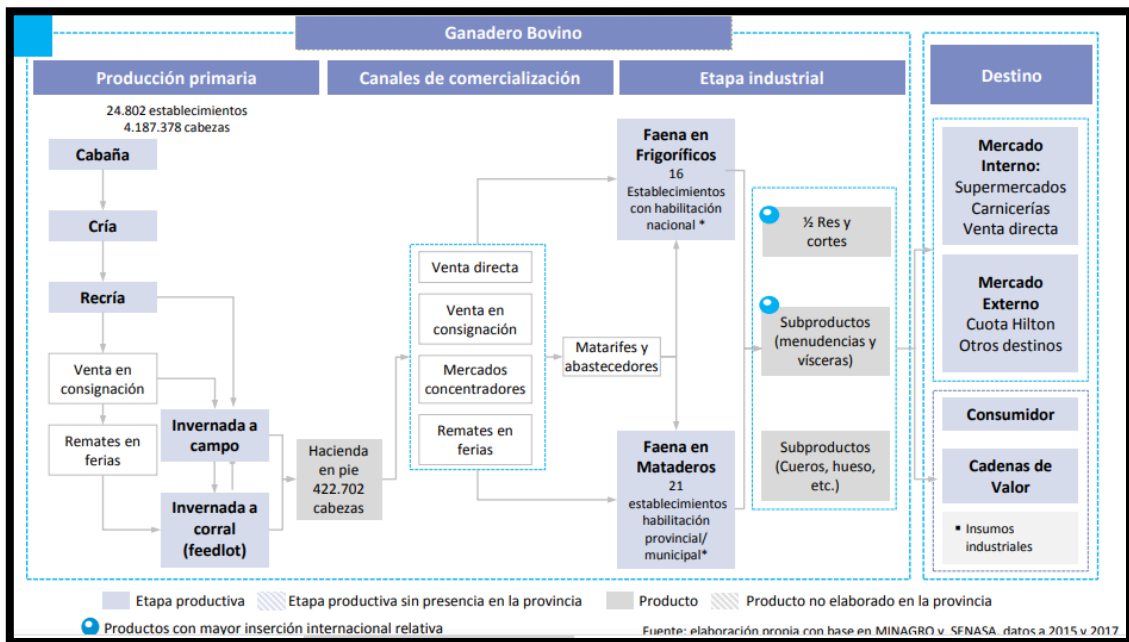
Ganadero Bovino

Producción primaria

Canales de comercialización

Etapa industrial

Destino

24.802 establecimientos
4.187.378 cabezas

Cabaña

Cría

Recría

Venta en consignación

Remates en ferias

Invernada a campo

Invernada a corral (feedlot)

Hacienda en pie 422.702 cabezas

Venta directa

Venta en consignación

Mercados concentradores

Remates en ferias

Matarifes y abastecedores

Faena en Frigoríficos
16 Establecimientos con habilitación nacional *

Faena en Mataderos
21 establecimientos habilitación provincial/ municipal*

½ Res y cortes

Subproductos (menudencias y vísceras)

Subproductos (Cueros, hueso, etc.)

Mercado Interno:
Supermercados
Carnicerías
Venta directa

Mercado Externo
Cuota Hilton
Otros destinos

Consumidor

Cadenas de Valor

▪ Insumos industriales

Etapa productiva
Etapa productiva sin presencia en la provincia
Producto
Producto no elaborado en la provincia
Productos con mayor inserción internacional relativa

Fuente: elaboración propia con base en MINAGRO y SENASA, datos a 2015 y 2017